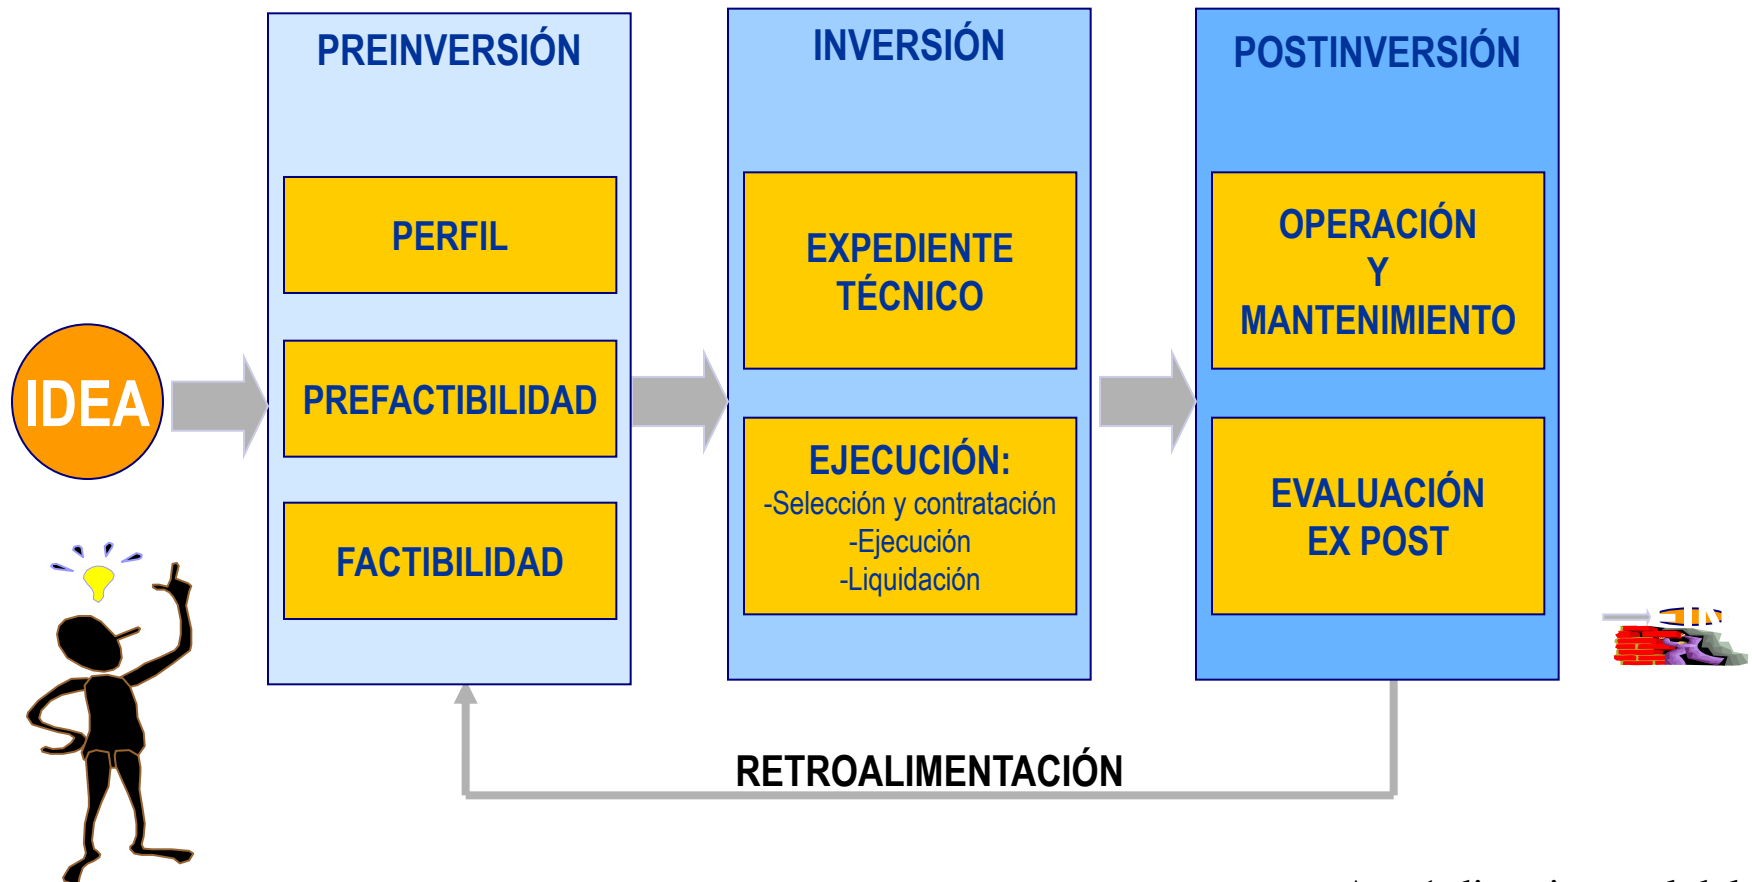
IDEA

PREINVERSIÓN

PERFIL

PREFACTIBILIDAD

FACTIBILIDAD

INVERSIÓN

EXPEDIENTE TÉCNICO

EJECUCIÓN:
-Selección y contratación
-Ejecución
-Liquidación

POSTINVERSIÓN

OPERACIÓN Y MANTENIMIENTO

EVALUACIÓN EX POST

FIN

RETROALIMENTACIÓN

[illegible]